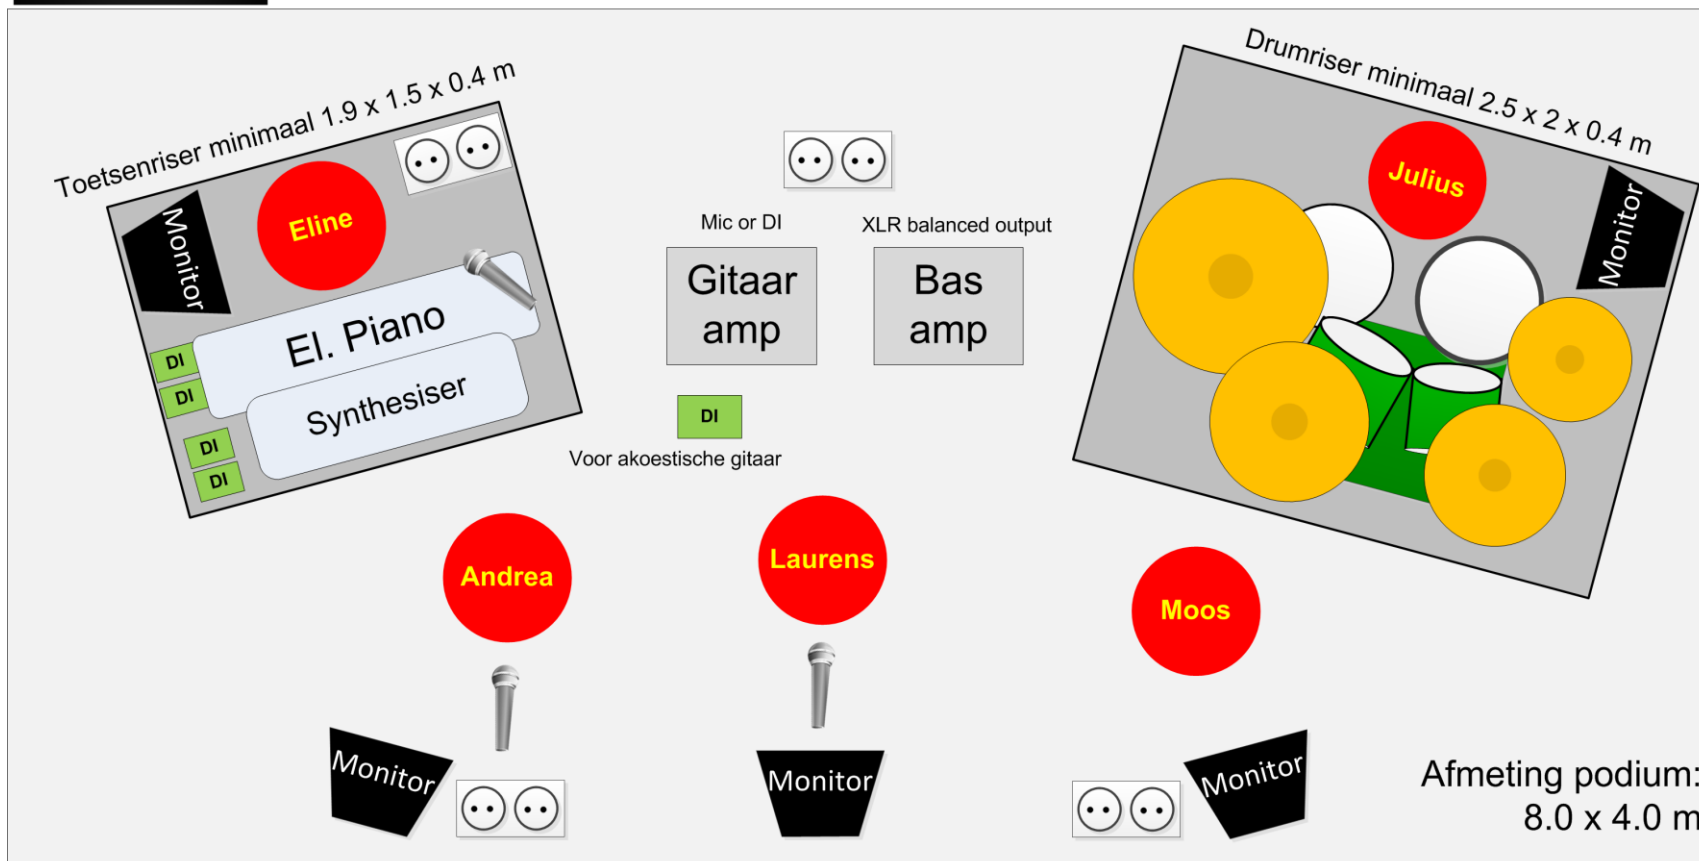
Toetsenriser minimaal 1.9 x 1.5 x 0.4 m

Monitor

Eline

El. Piano

Synthesiser

DI

DI

DI

DI

Mic or DI

XLR balanced output

Gitaar amp

Bas amp

DI

Voor akoestische gitaar

Drumriser minimaal 2.5 x 2 x 0.4 m

Julius

Monitor

Andrea

Laurens

Moos

Monitor

Monitor

Monitor

Afmeting podium: 8.0 x 4.0 m